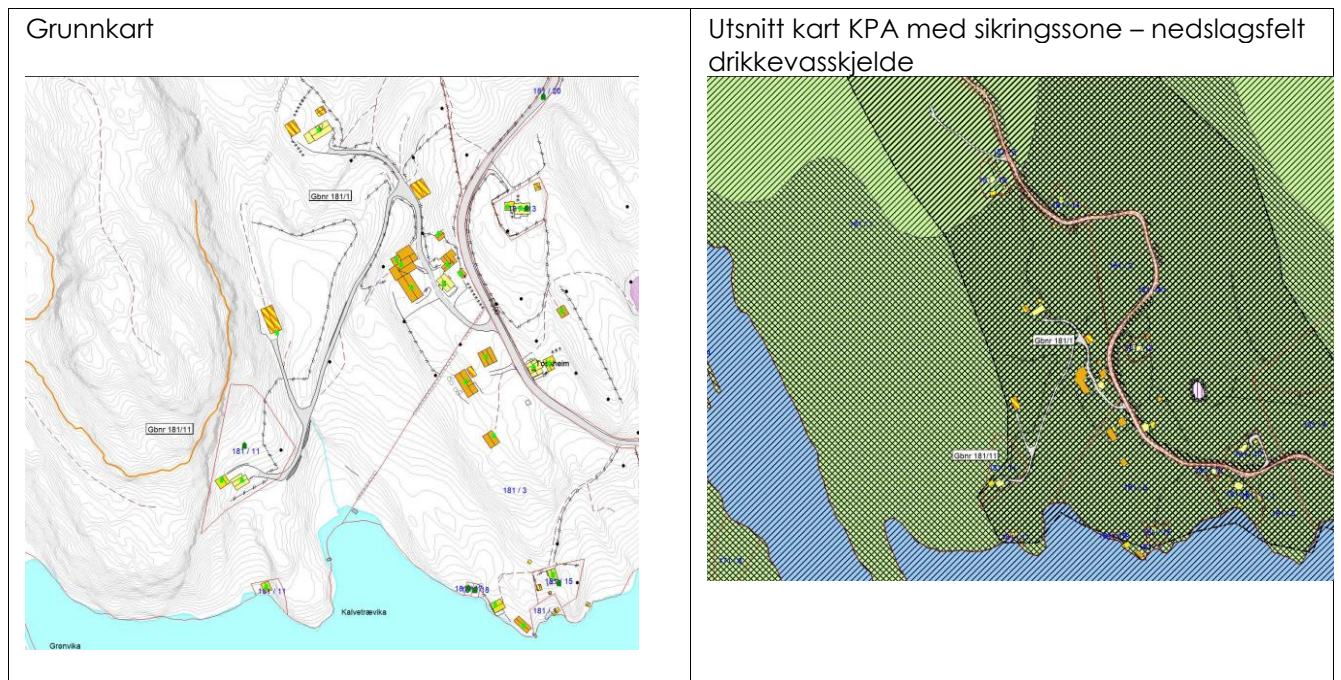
| Grunnkart | Utsnitt kart KPA med sikringssone – nedslagsfelt drikkevasskjelde |
|---|---|
| 181 / 20<br>Gbnr 181/1<br>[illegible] / 13<br>Tonheim<br>Gbnr 181/11<br>181 / 11<br>181 / 3<br>181 / 11<br>Kalvetrævika<br>181 / 8<br>181 / 15<br>181 / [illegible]<br>Grønvika | Gbnr 181/1<br>Gbnr 181/11 |